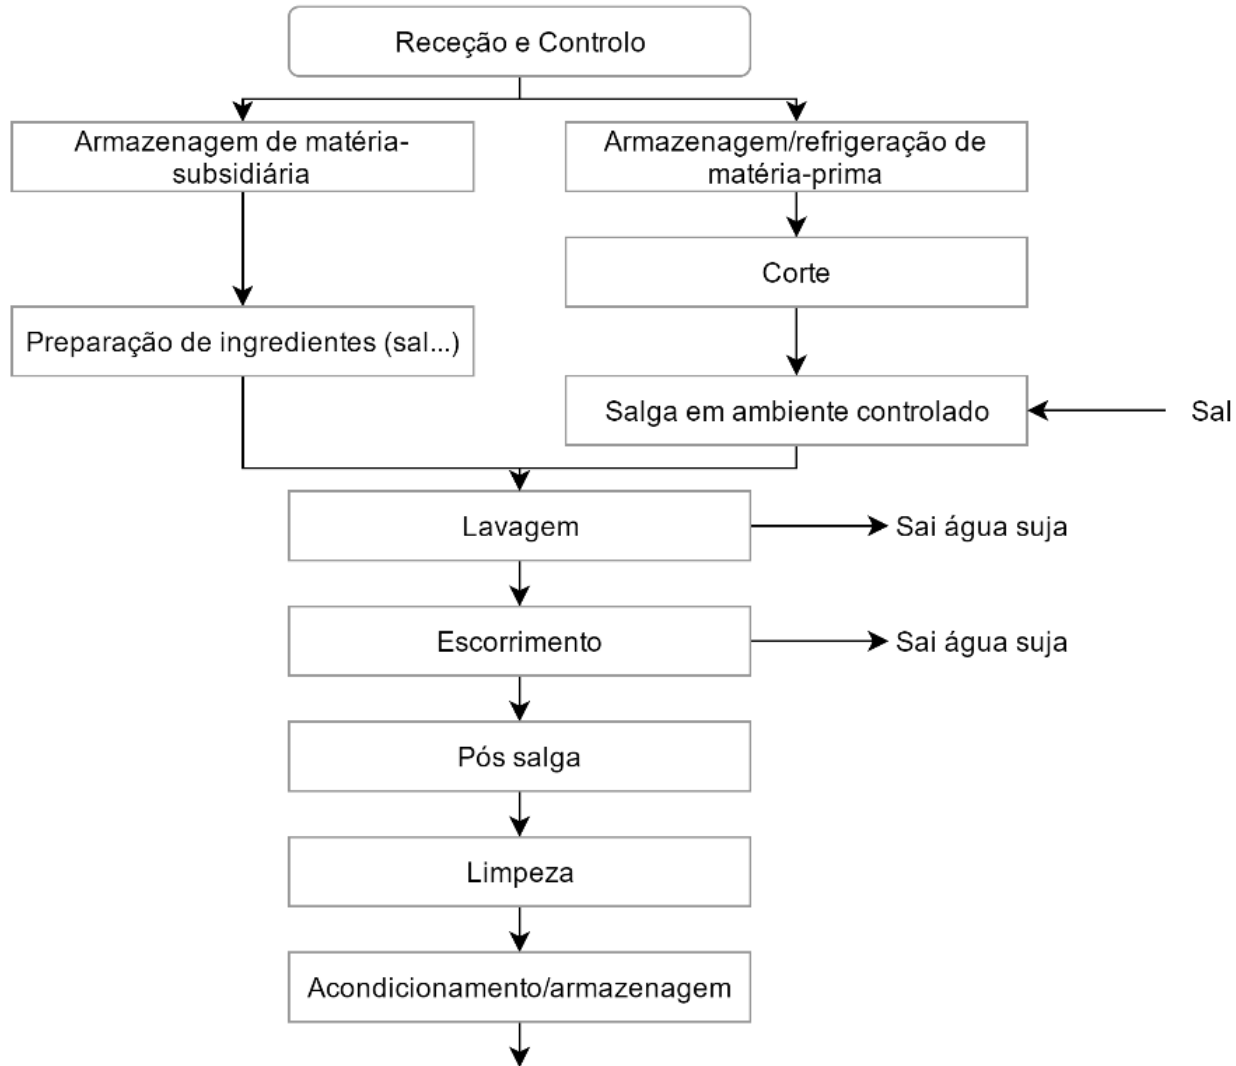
Receção e Controlo

Armazenagem de matéria-subsidiária

Armazenagem/refrigeração de matéria-prima

Corte

Preparação de ingredientes (sal...)

Salga em ambiente controlado

Sal

Lavagem

Sai água suja

Escorrimento

Sai água suja

Pós salga

Limpeza

Acondicionamento/armazenagem